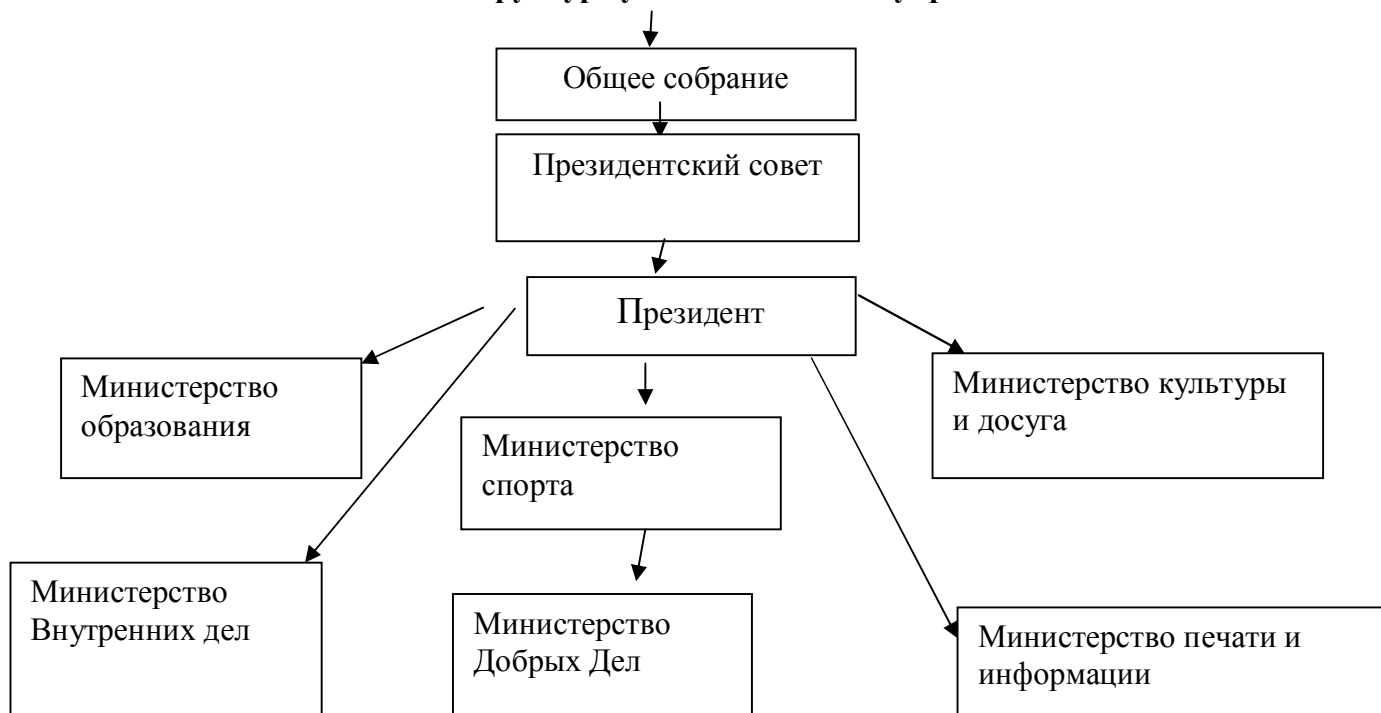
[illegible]

Общее собрание

Президентский совет

Президент

Министерство образования

Министерство спорта

Министерство культуры и досуга

Министерство Внутренних дел

Министерство Добрых Дел

Министерство печати и информации